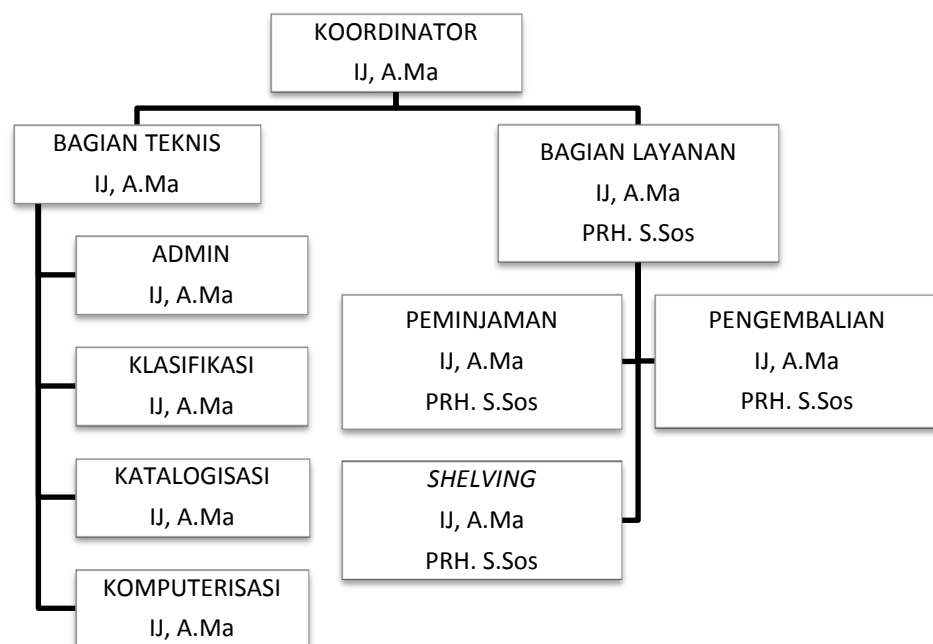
KOORDINATOR
IJ, A.Ma

BAGIAN TEKNIS
IJ, A.Ma

BAGIAN LAYANAN
IJ, A.Ma
PRH. S.Sos

ADMIN
IJ, A.Ma

KLASIFIKASI
IJ, A.Ma

KATALOGISASI
IJ, A.Ma

KOMPUTERISASI
IJ, A.Ma

PEMINJAMAN
IJ, A.Ma
PRH. S.Sos

PENGEMBALIAN
IJ, A.Ma
PRH. S.Sos

SHELVING
IJ, A.Ma
PRH. S.Sos